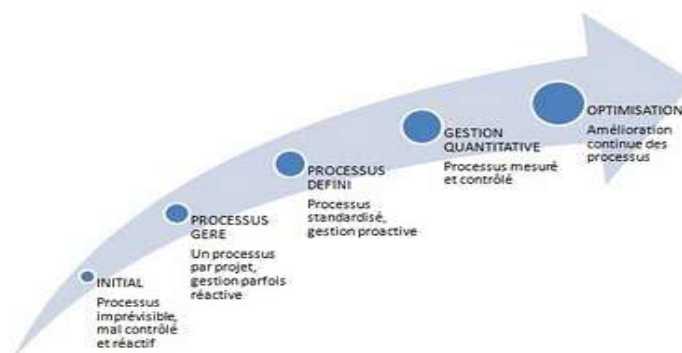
INITIAL
Processus imprévisible, mal contrôlé et réactif

PROCESSUS GERE
Un processus par projet, gestion parfois réactive

PROCESSUS DEFINI
Processus standardisé, gestion proactive

GESTION QUANTITATIVE
Processus mesuré et contrôlé

OPTIMISATION
Amélioration continue des processus